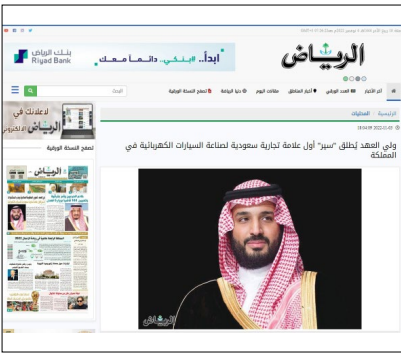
الرياض

ابدأ.. بنكي.. دائماً معك

بنك الرياض
Riyad Bank

الرئيسية | المحليات

ولي العهد يُطلق "سير" أول علامة تجارية سعودية لصناعة السيارات الكهربائية في المملكة

تصفح النسخة الورقية

الرياض

لاعلانك في الرياض الالكتروني